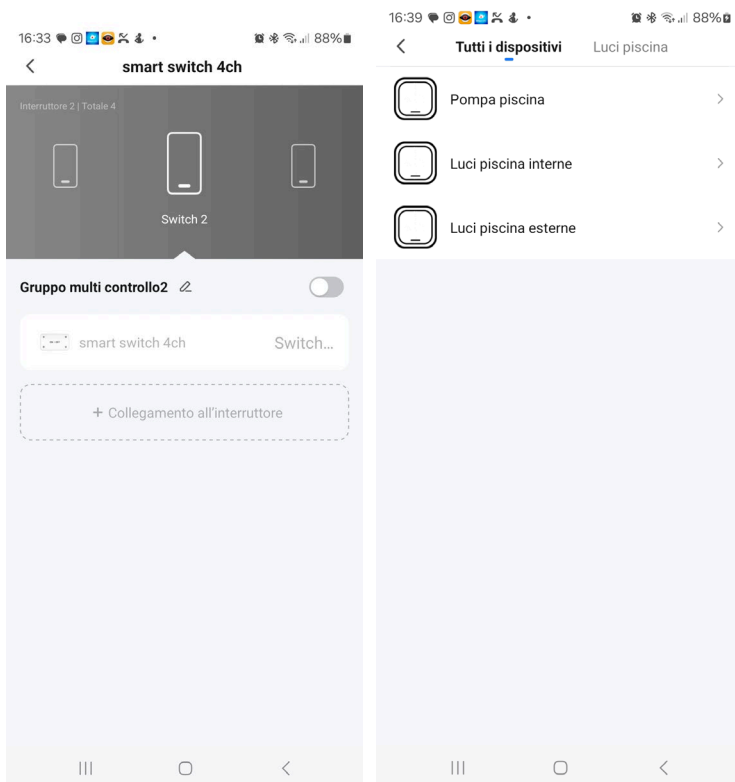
16:33 88%

smart switch 4ch

Interruttore 2 | Totale 4

Switch 2

Gruppo multi controllo2

smart switch 4ch Switch...

+ Collegamento all'interruttore

16:39 88%

Tutti i dispositivi Luci piscina

Pompa piscina

Luci piscina interne

Luci piscina esterne